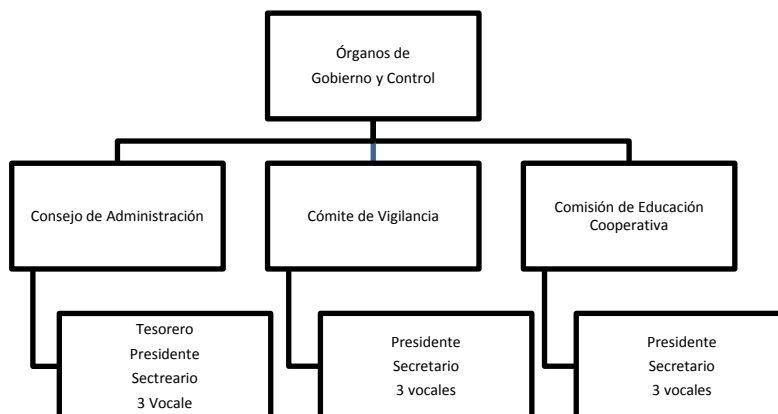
Órganos de
Gobierno y Control

Consejo de Administración

Cómite de Vigilancia

Comisión de Educación Cooperativa

Tesorero
Presidente
Sectreario
3 Vocale

Presidente
Secretario
3 vocales

Presidente
Secretario
3 vocales